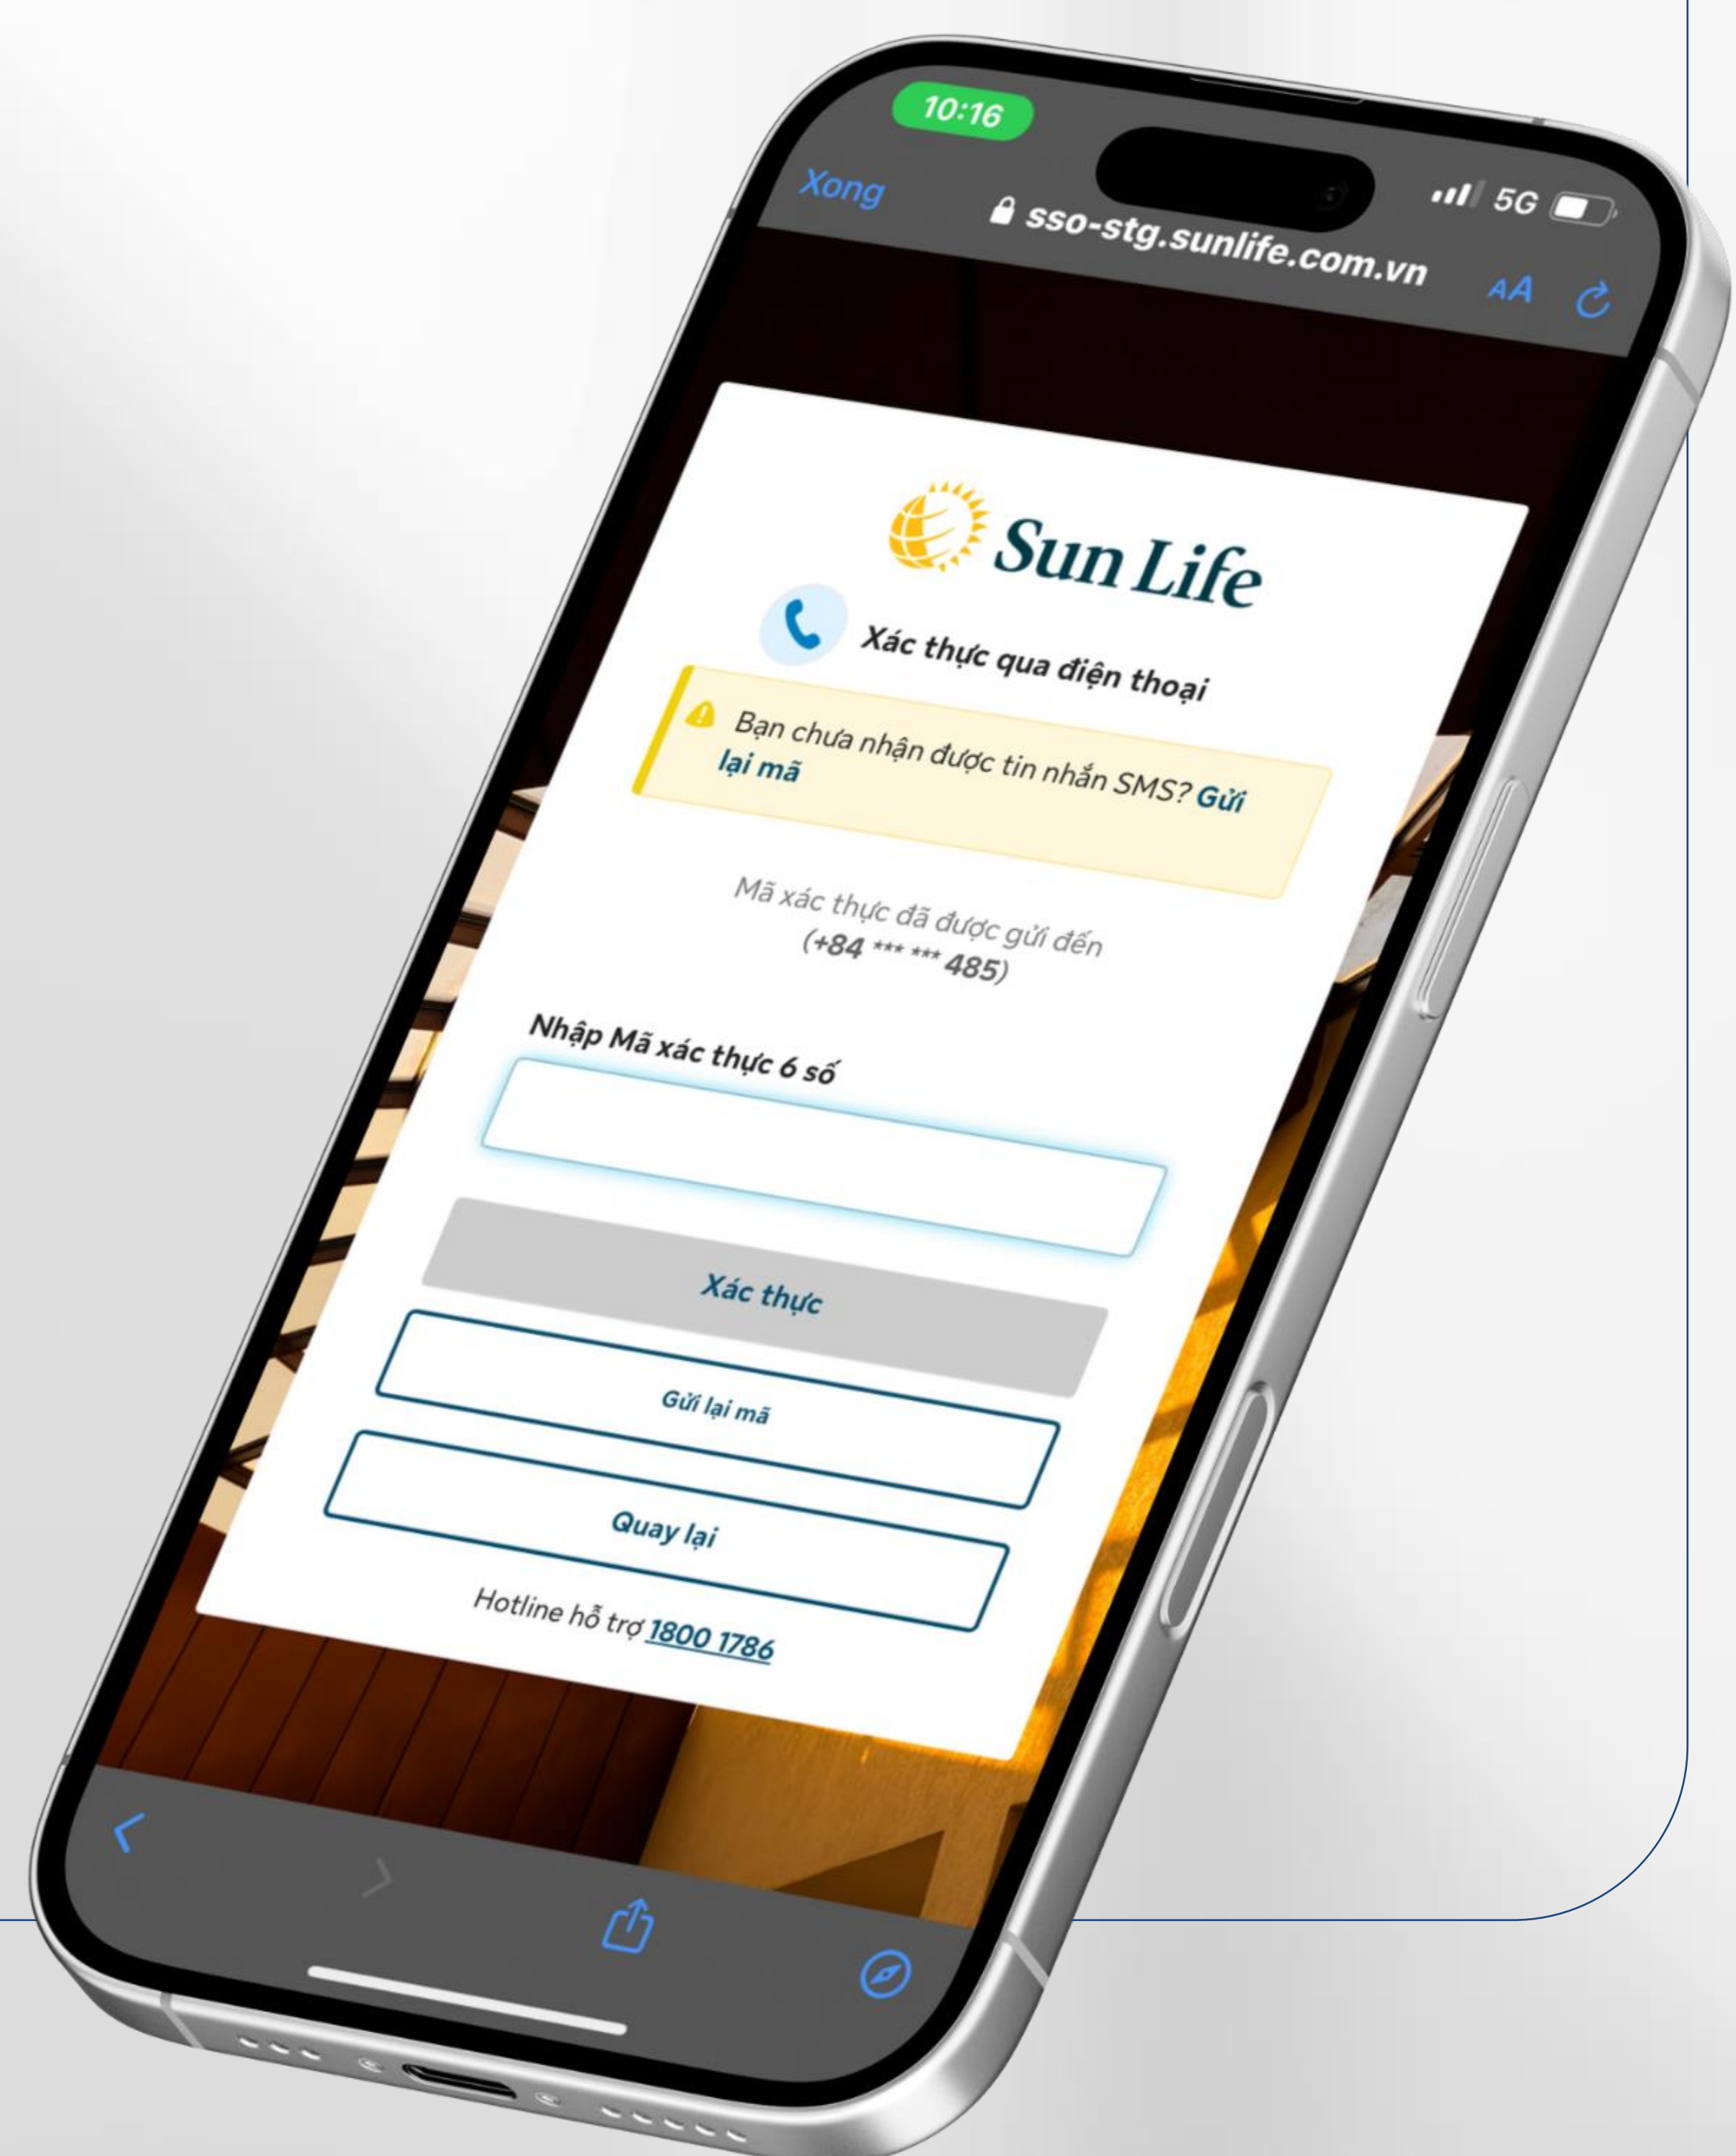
10:16

Xong

sso-stg.sunlife.com.vn

5G

AA

Sun Life

Xác thực qua điện thoại

Bạn chưa nhận được tin nhắn SMS? Gửi lại mã

Mã xác thực đã được gửi đến (+84 *** *** 485)

Nhập Mã xác thực 6 số

Xác thực

Gửi lại mã

Quay lại

Hotline hỗ trợ 1800 1786